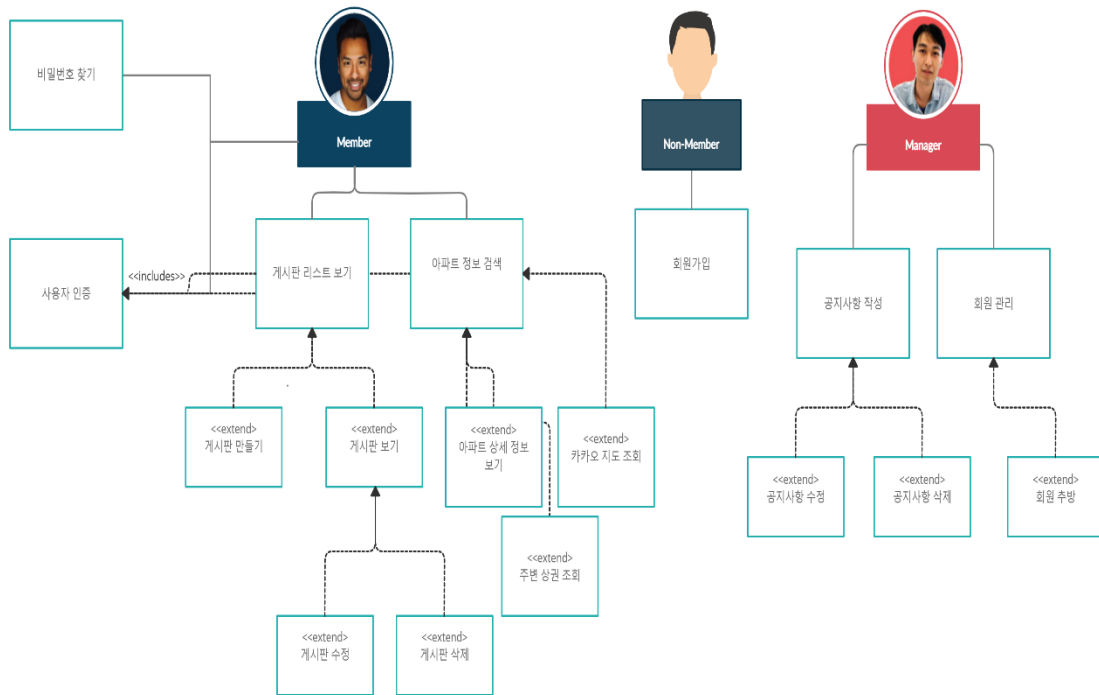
비밀번호 찾기

Member

Non-Member

Manager

사용자 인증

<<includes>>

게시판 리스트 보기

아파트 정보 검색

회원가입

공지사항 작성

회원 관리

<<extend>>
게시판 만들기

<<extend>>
게시판 보기

<<extend>>
아파트 상세 정보 보기

<<extend>>
카카오 지도 조회

<<extend>>
공지사항 수정

<<extend>>
공지사항 삭제

<<extend>>
회원 추방

<<extend>>
주변 상권 조회

<<extend>>
게시판 수정

<<extend>>
게시판 삭제